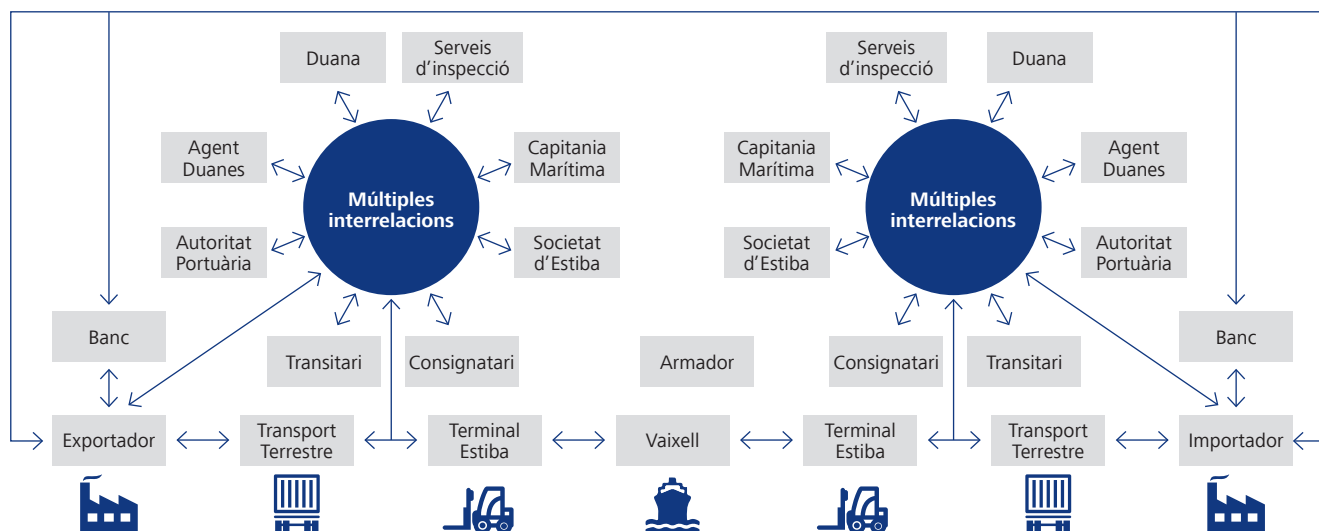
Duana

Serveis d'inspecció

Agent Duanes

Múltiples interrelacions

Capitania Marítima

Autoritat Portuària

Societat d'Estiba

Transitari

Consignatari

Serveis d'inspecció

Duana

Capitania Marítima

Múltiples interrelacions

Agent Duanes

Societat d'Estiba

Autoritat Portuària

Consignatari

Transitari

Banc

Armador

Banc

Exportador

Transport Terrestre

Terminal Estiba

Vaixell

Terminal Estiba

Transport Terrestre

Importador